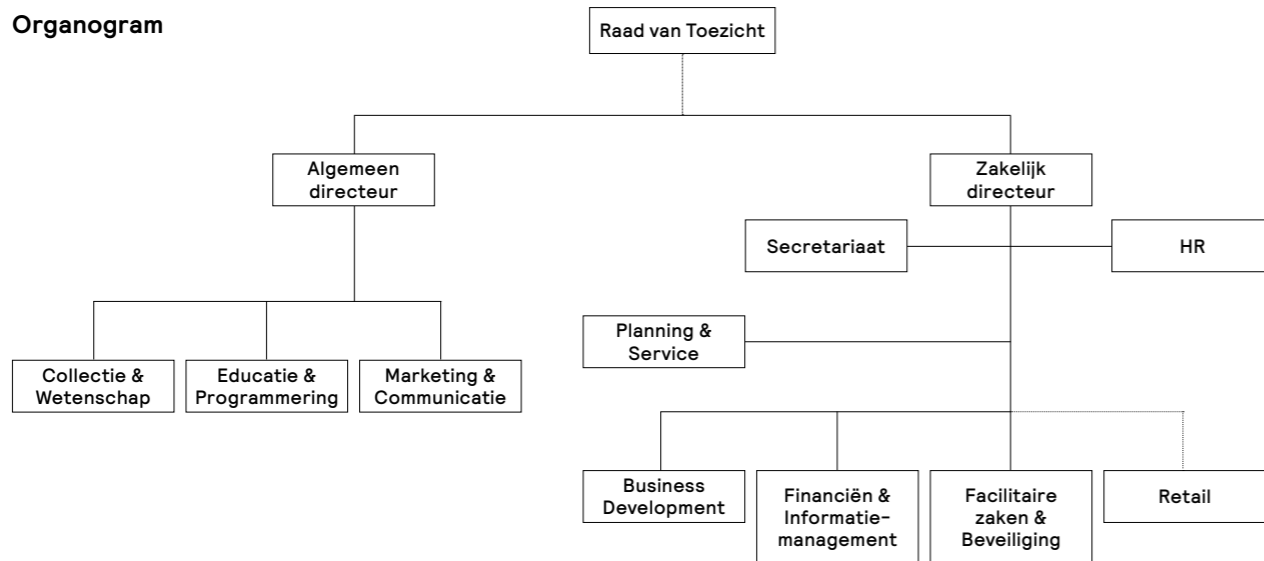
Organogram

Raad van Toezicht

Algemeen directeur

Zakelijk directeur

Secretariaat

HR

Planning & Service

Collectie & Wetenschap

Educatie & Programmering

Marketing & Communicatie

Business Development

Financiën & Informatie-management

Facilitaire zaken & Beveiliging

Retail